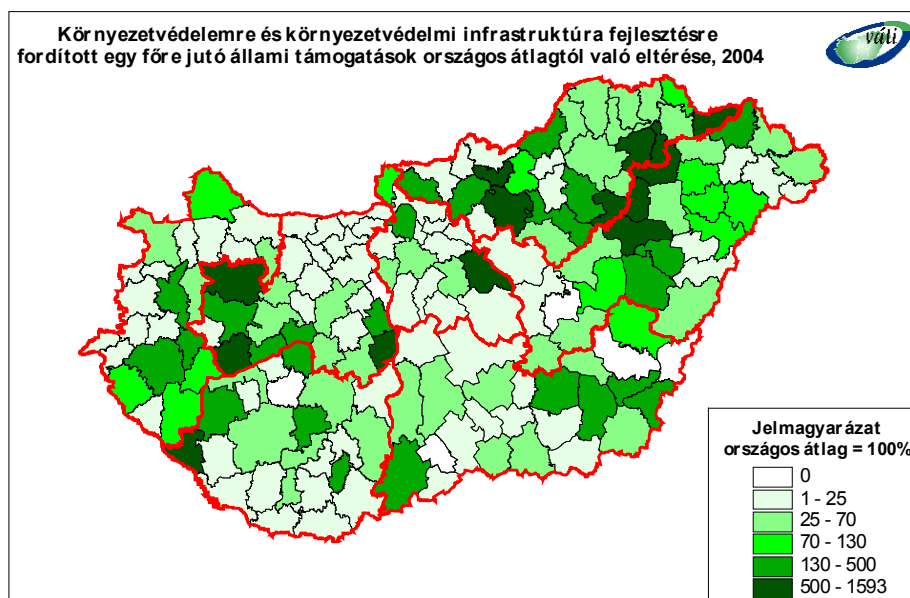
Környezetvédelemre és környezetvédelmi infrastruktúra fejlesztésre fordított egy főre jutó állami támogatások országos átlagtól való eltérése, 2004

váti

Jelmagyarázat
országos átlag = 100%

0
1 - 25
25 - 70
70 - 130
130 - 500
500 - 1593